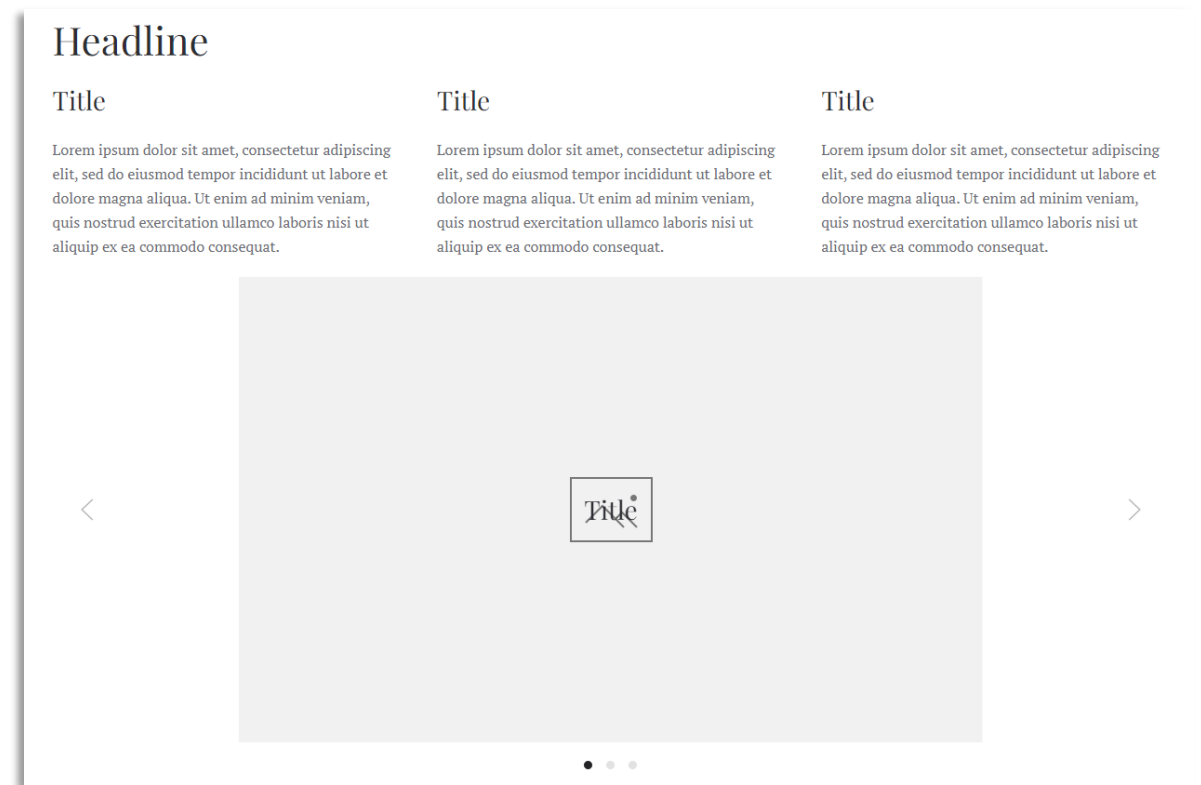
Headline

Title

Lorem ipsum dolor sit amet, consectetur adipiscing elit, sed do eiusmod tempor incididunt ut labore et dolore magna aliqua. Ut enim ad minim veniam, quis nostrud exercitation ullamco laboris nisi ut aliquip ex ea commodo consequat.

Title

Lorem ipsum dolor sit amet, consectetur adipiscing elit, sed do eiusmod tempor incididunt ut labore et dolore magna aliqua. Ut enim ad minim veniam, quis nostrud exercitation ullamco laboris nisi ut aliquip ex ea commodo consequat.

Title

Lorem ipsum dolor sit amet, consectetur adipiscing elit, sed do eiusmod tempor incididunt ut labore et dolore magna aliqua. Ut enim ad minim veniam, quis nostrud exercitation ullamco laboris nisi ut aliquip ex ea commodo consequat.

Title